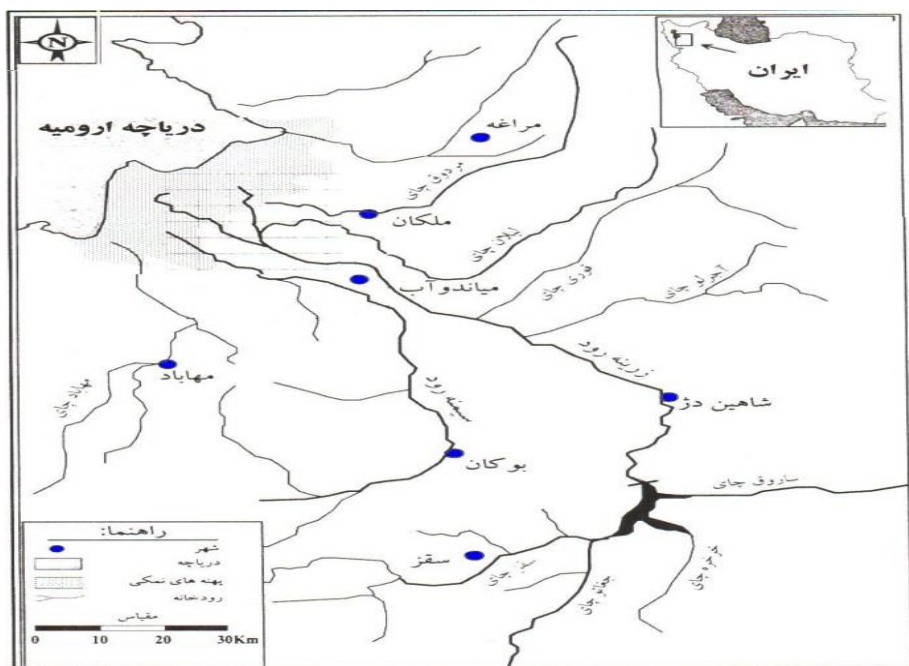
N

ایران

دریاچه ارومیه

مراغه

صوفی چای

ملکان

لیلان چای

میاندوآب

قوری چای

آجرلو چای

زرینه رود

مهاباد

مهاباد چای

سیمینه رود

شاهین دژ

بوکان

ساروق چای

سقز

سقز چای

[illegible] چای

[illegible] چای

راهنما:
شهر
دریاچه
پهنه های نمکی
رودخانه
مقیاس
0 10 20 30Km